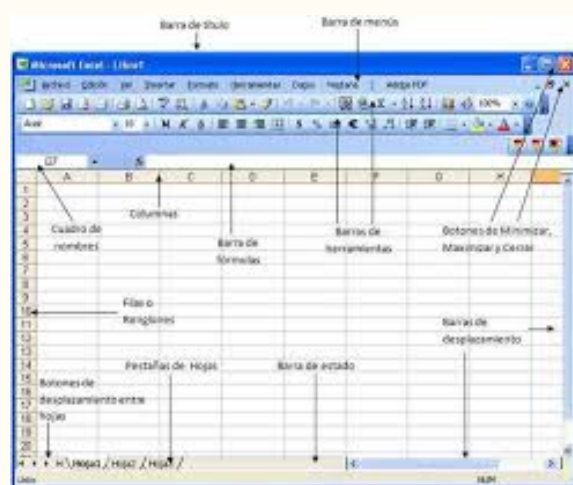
Barra de título

Barra de menús

Microsoft Excel - Libro1

Archivo Edición Ver Insertar Formato Herramientas Datos Ventana Adobe PDF

Arial 10 N K S 100%

G7

A B C D E F G H

1
2
3
4
5
6
7
8
9
10
11
12
13
14
15
16
17
18
19
20

Cuadro de nombres

Columnas

Barra de fórmulas

Barras de herramientas

Botones de Minimizar, Maximizar y Cerrar

Filas o Renglones

Barras de desplazamiento

Pestañas de Hojas

Barra de estado

Botones de desplazamiento entre hojas

Hoja1 / Hoja2 / Hoja3 /

Listo

NUM